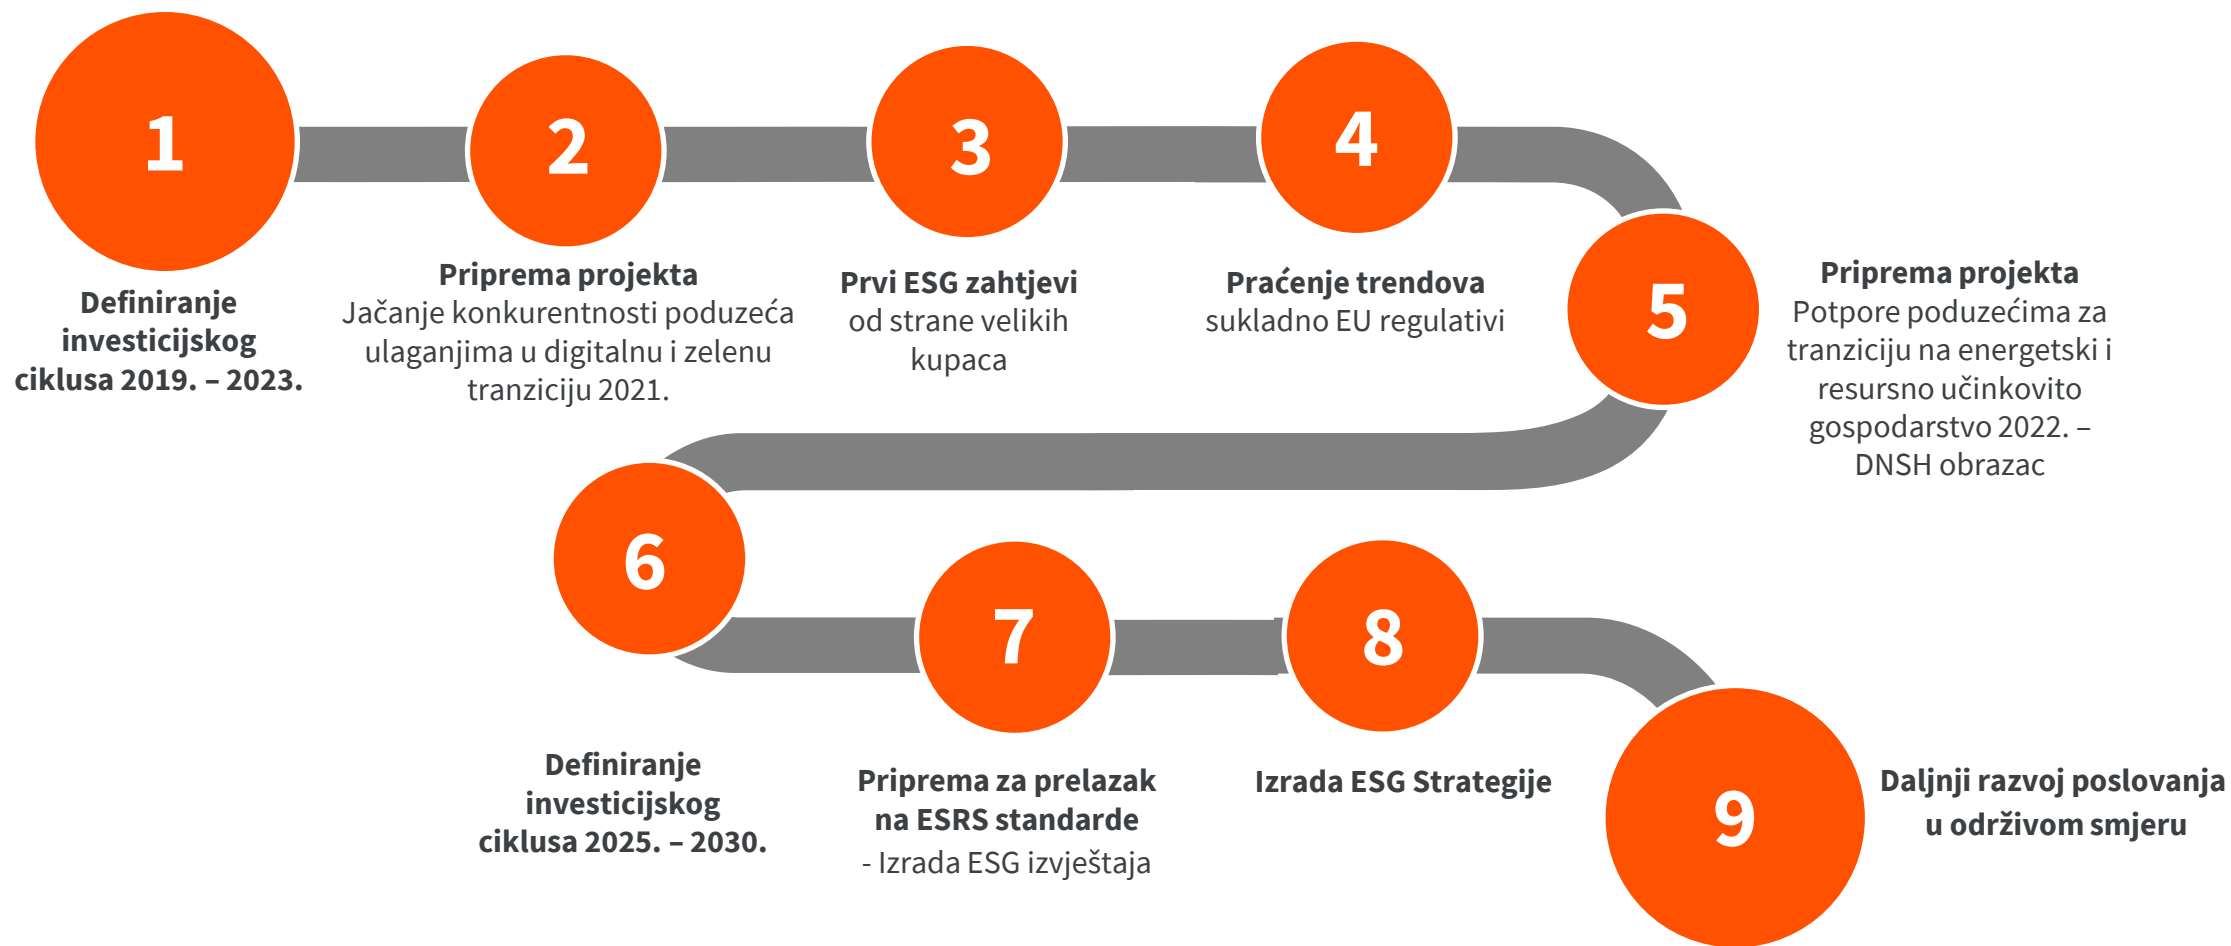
1

Definiranje investicijskog ciklusa 2019. – 2023.

2

Priprema projekta
Jačanje konkurentnosti poduzeća ulaganjima u digitalnu i zelenu tranziciju 2021.

3

Prvi ESG zahtjevi
od strane velikih kupaca

4

Praćenje trendova
sukladno EU regulativi

5

Priprema projekta
Potpore poduzećima za tranziciju na energetski i resursno učinkovito gospodarstvo 2022. – DNSH obrazac

6

Definiranje investicijskog ciklusa 2025. – 2030.

7

Priprema za prelazak na ESRS standarde
- Izrada ESG izvještaja

8

Izrada ESG Strategije

9

Daljnji razvoj poslovanja u održivom smjeru